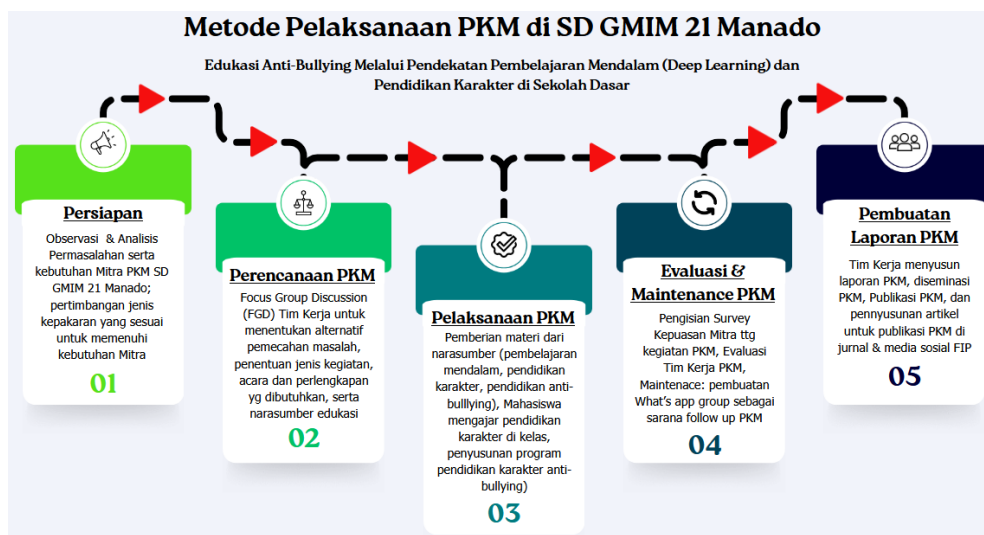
Metode Pelaksanaan PKM di SD GMIM 21 Manado

Edukasi Anti-Bullying Melalui Pendekatan Pembelajaran Mendalam (Deep Learning) dan Pendidikan Karakter di Sekolah Dasar

Persiapan

Observasi & Analisis Permasalahan serta kebutuhan Mitra PKM SD GMIM 21 Manado; pertimbangan jenis kepakaran yang sesuai untuk memenuhi kebutuhan Mitra

01

Perencanaan PKM

Focus Group Discussion (FGD) Tim Kerja untuk menentukan alternatif pemecahan masalah, penentuan jenis kegiatan, acara dan perlengkapan yg dibutuhkan, serta narasumber edukasi

02

Pelaksanaan PKM

Pemberian materi dari narasumber (pembelajaran mendalam, pendidikan karakter, pendidikan anti-bullying), Mahasiswa mengajar pendidikan karakter di kelas, penyusunan program pendidikan karakter anti-bullying)

03

Evaluasi & Maintenance PKM

Pengisian Survey Kepuasan Mitra ttg kegiatan PKM, Evaluasi Tim Kerja PKM, Maintenace: pembuatan What's app group sebagai sarana follow up PKM

04

Pembuatan Laporan PKM

Tim Kerja menyusun laporan PKM, diseminasi PKM, Publikasi PKM, dan pennyusunan artikel untuk publikasi PKM di jurnal & media sosial FIP

05